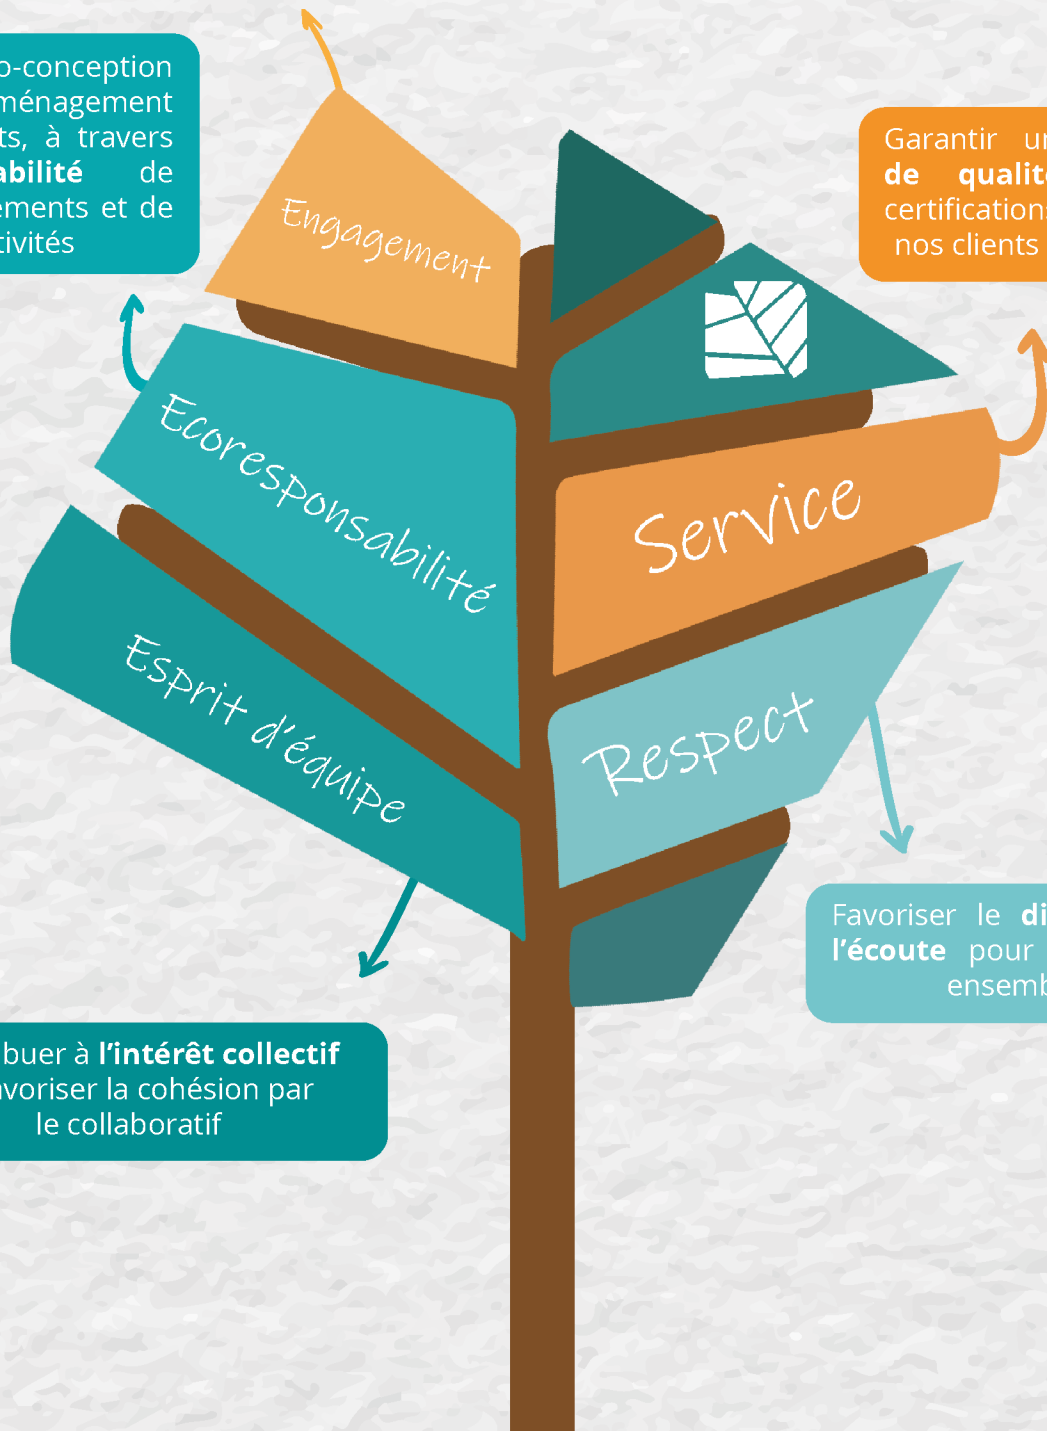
o-conception ménagement ts, à travers **abilité** de ements et de tivités

Engagement

Garantir ur **de qualit** certification nos clients

Ecoresponsabilité

Service

Esprit d'équipe

Respect

Favoriser le **di** **l'écoute** pour ensemb

buer à **l'intérêt collectif** avoriser la cohésion par le collaboratif